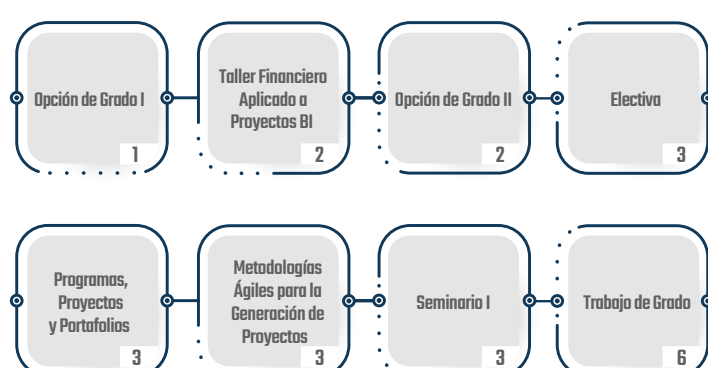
Opción de Grado I
1

Taller Financiero Aplicado a Proyectos BI
2

Opción de Grado II
2

Electiva
3

Programas, Proyectos y Portafolios
3

Metodologías Ágiles para la Generación de Proyectos
3

Seminario I
3

Trabajo de Grado
6